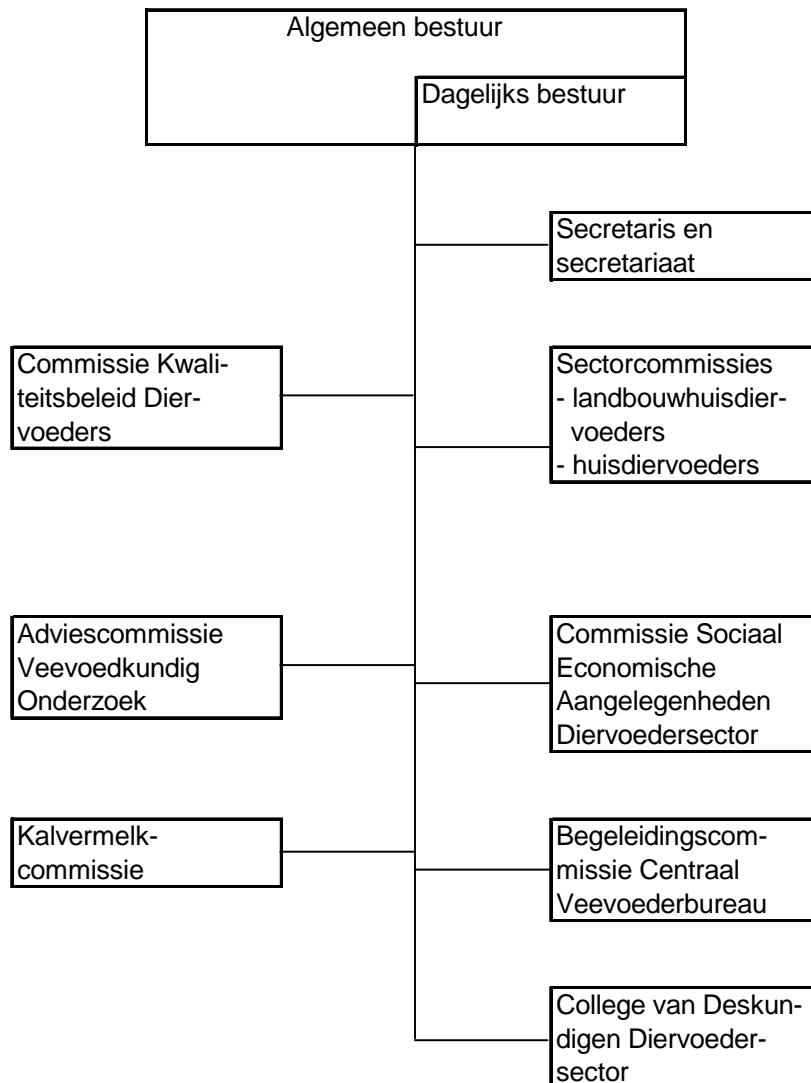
Algemeen bestuur

Dagelijks bestuur

Secretaris en secretariaat

Commissie Kwaliteitsbeleid Diervoeders

Sectorcommissies
- landbouwhuisdiervoeders
- huisdiervoeders

Adviescommissie Veevoedkundig Onderzoek

Commissie Sociaal Economische Aangelegenheden Diervoedersector

Kalvermelkcommissie

Begeleidingscommissie Centraal Veevoederbureau

College van Deskundigen Diervoedersector